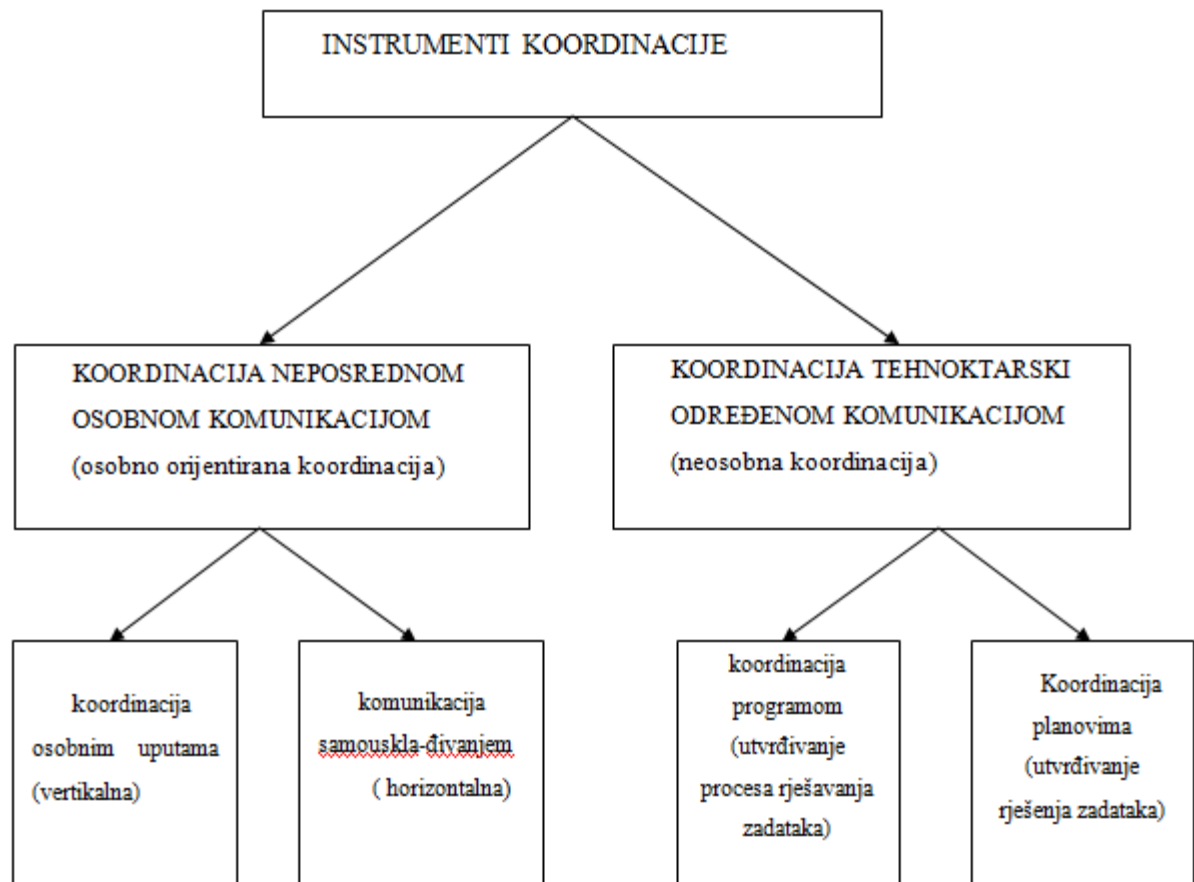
INSTRUMENTI KOORDINACIJE

KOORDINACIJA NEPOSREDNOM OSOBNOM KOMUNIKACIJOM (osobno orijentirana koordinacija)

KOORDINACIJA TEHNOKTARSKI ODREĐENOM KOMUNIKACIJOM (neosobna koordinacija)

koordinacija osobnim uputama (vertikalna)

komunikacija samouskla-đivanjem ( horizontalna)

koordinacija programom (utvrđivanje procesa rješavanja zadataka)

Koordinacija planovima (utvrđivanje rješenja zadataka)